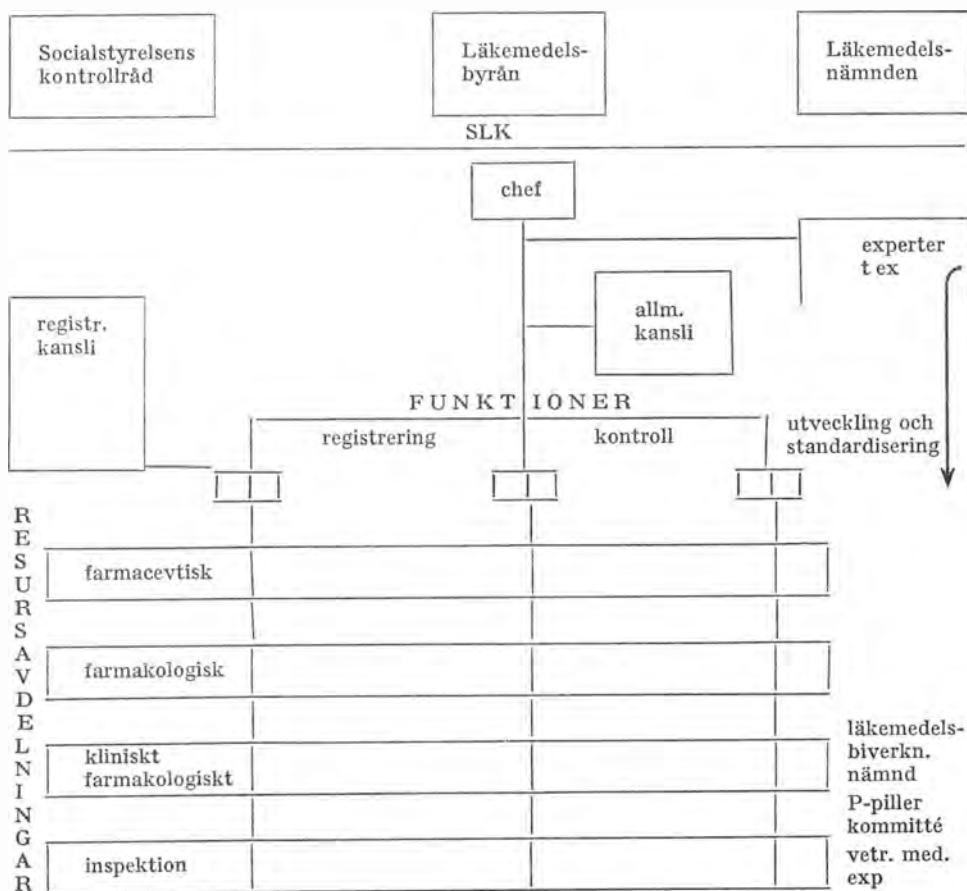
Socialstyrelsens kontrollråd

Läkemedelsbyrån

Läkemedelsnämnden

SLK

chef

experter t ex

allm. kansli

registr. kansli

FUNKTIONER

registrering

kontroll

utveckling och standardisering

RESURSAVDELNINGAR

farmacevtisk

farmakologisk

kliniskt farmakologiskt

inspektion

läkemedelsbiverkn. nämnd

P-piller kommitté

vetr. med. exp